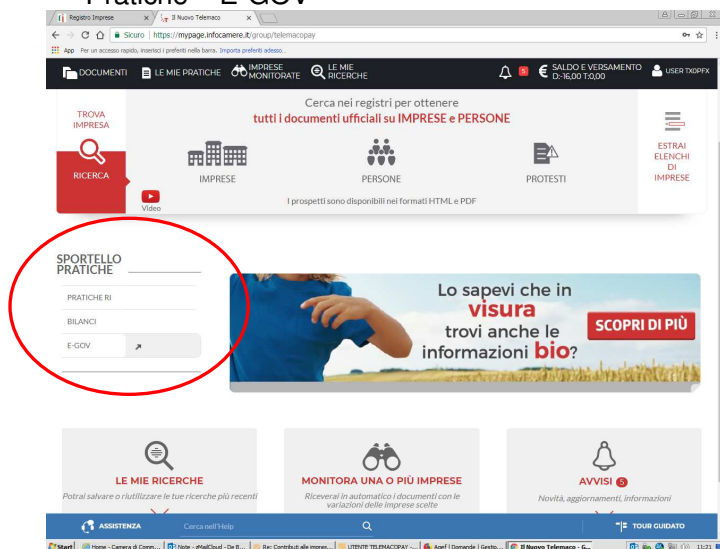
Pratiche – E-GOV

Registro Imprese
Il Nuovo Telemaco
Sicuro | https://mypage.infocamere.it/group/telemacopay
App Per un accesso rapido, inserisci i preferiti nella barra. Importa preferiti adesso...

DOCUMENTI LE MIE PRATICHE IMPRESE MONITORATE LE MIE RICERCHE 5 SALDO E VERSAMENTO D:-16,00 T:0,00 USER TX0PFX

TROVA IMPRESA
RICERCA
Video
Cerca nei registri per ottenere
tutti i documenti ufficiali su IMPRESE e PERSONE
IMPRESE
PERSONE
PROTESTI
I prospetti sono disponibili nei formati HTML e PDF
ESTRAI ELENCHI DI IMPRESE

SPORTELLO PRATICHE
PRATICHE RI
BILANCI
E-GOV

Lo sapevi che in visura trovi anche le informazioni bio?
SCOPRI DI PIÙ

LE MIE RICERCHE
Potrai salvare o riutilizzare le tue ricerche più recenti
MONITORA UNA O PIÙ IMPRESE
Riceverai in automatico i documenti con le variazioni delle imprese scelte
AVVISI 5
Novità, aggiornamenti, informazioni

ASSISTENZA Cerca nell'Help TOUR GUIDATO

Start Home - Camera di Comm... Note - zMailCloud - De B... Re: Contributi alle impres... UTENTE TELEMACOPAY -... Aperf | Domande | Gestio... Il Nuovo Telemaco - G... 11:21